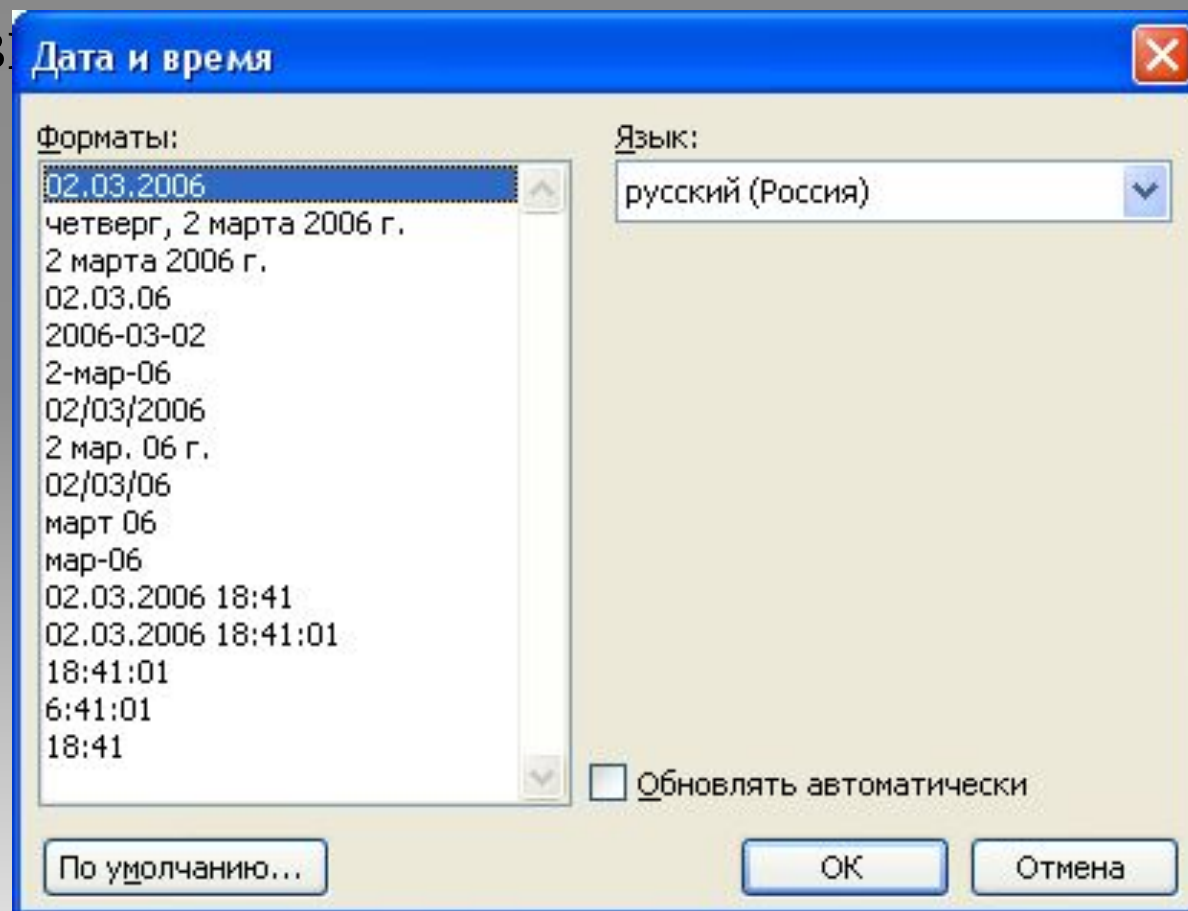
Дата и время

Форматы:
02.03.2006
четверг, 2 марта 2006 г.
2 марта 2006 г.
02.03.06
2006-03-02
2-мар-06
02/03/2006
2 мар. 06 г.
02/03/06
март 06
мар-06
02.03.2006 18:41
02.03.2006 18:41:01
18:41:01
6:41:01
18:41

Язык:
русский (Россия)

Обновлять автоматически

По умолчанию...
ОК
Отмена